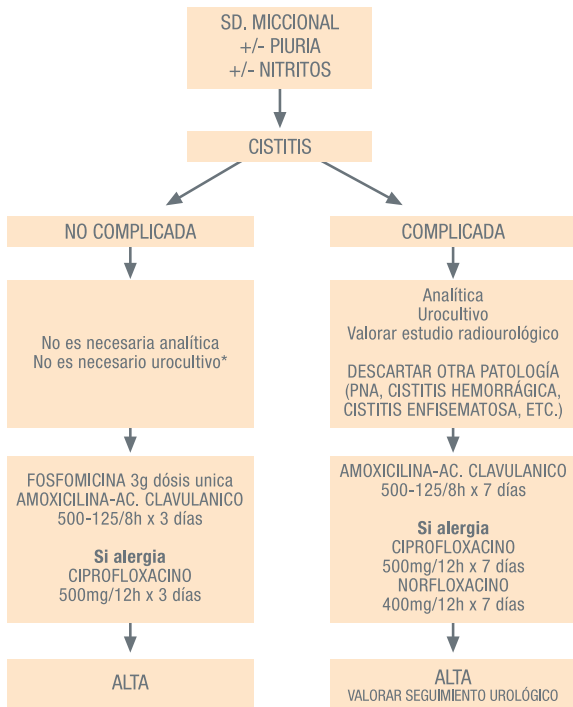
SD. MICCIONAL
+/- PIURIA
+/- NITRITOS

CISTITIS

NO COMPLICADA

No es necesaria analítica
No es necesario urocultivo*

FOSFOMICINA 3g dósis unica
AMOXICILINA-AC. CLAVULANICO
500-125/8h x 3 días

**Si alergia**
CIPROFLOXACINO
500mg/12h x 3 días

ALTA

COMPLICADA

Analítica
Urocultivo
Valorar estudio radiourológico

DESCARTAR OTRA PATOLOGÍA
(PNA, CISTITIS HEMORRÁGICA, CISTITIS ENFISEMATOSA, ETC.)

AMOXICILINA-AC. CLAVULANICO
500-125/8h x 7 días

**Si alergia**
CIPROFLOXACINO
500mg/12h x 7 días
NORFLOXACINO
400mg/12h x 7 días

ALTA
VALORAR SEGUIMIENTO UROLÓGICO